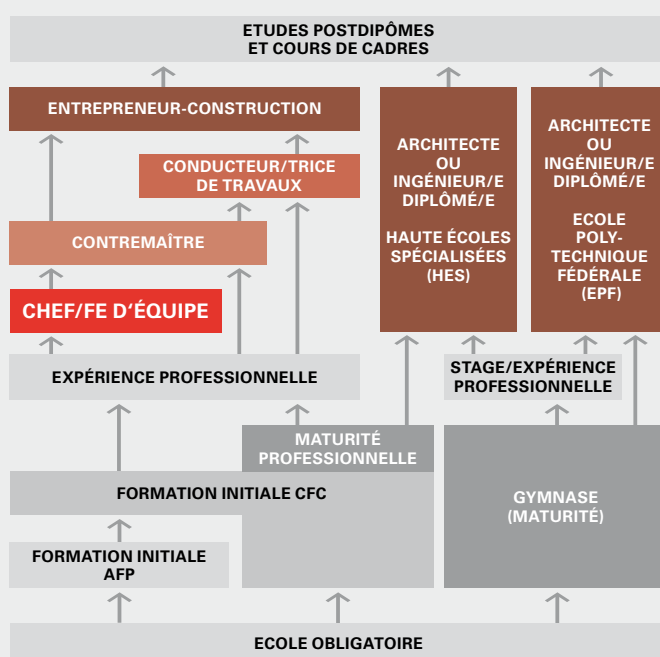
ETUDES POSTDIPÔMES ET COURS DE CADRES

ENTREPRENEUR-CONSTRUCTION

CONDUCTEUR/TRICE DE TRAVAUX

CONTREMAÎTRE

CHEF/FE D'ÉQUIPE

ARCHITECTE OU INGÉNIEUR/E DIPLÔMÉ/E

HAUTE ÉCOLES SPÉCIALISÉES (HES)

ARCHITECTE OU INGÉNIEUR/E DIPLÔMÉ/E

ECOLE POLY-TECHNIQUE FÉDÉRALE (EPF)

EXPÉRIENCE PROFESSIONNELLE

STAGE/EXPÉRIENCE PROFESSIONNELLE

MATURITÉ PROFESSIONNELLE

FORMATION INITIALE CFC

GYMNASE (MATURITÉ)

FORMATION INITIALE AFP

ECOLE OBLIGATOIRE